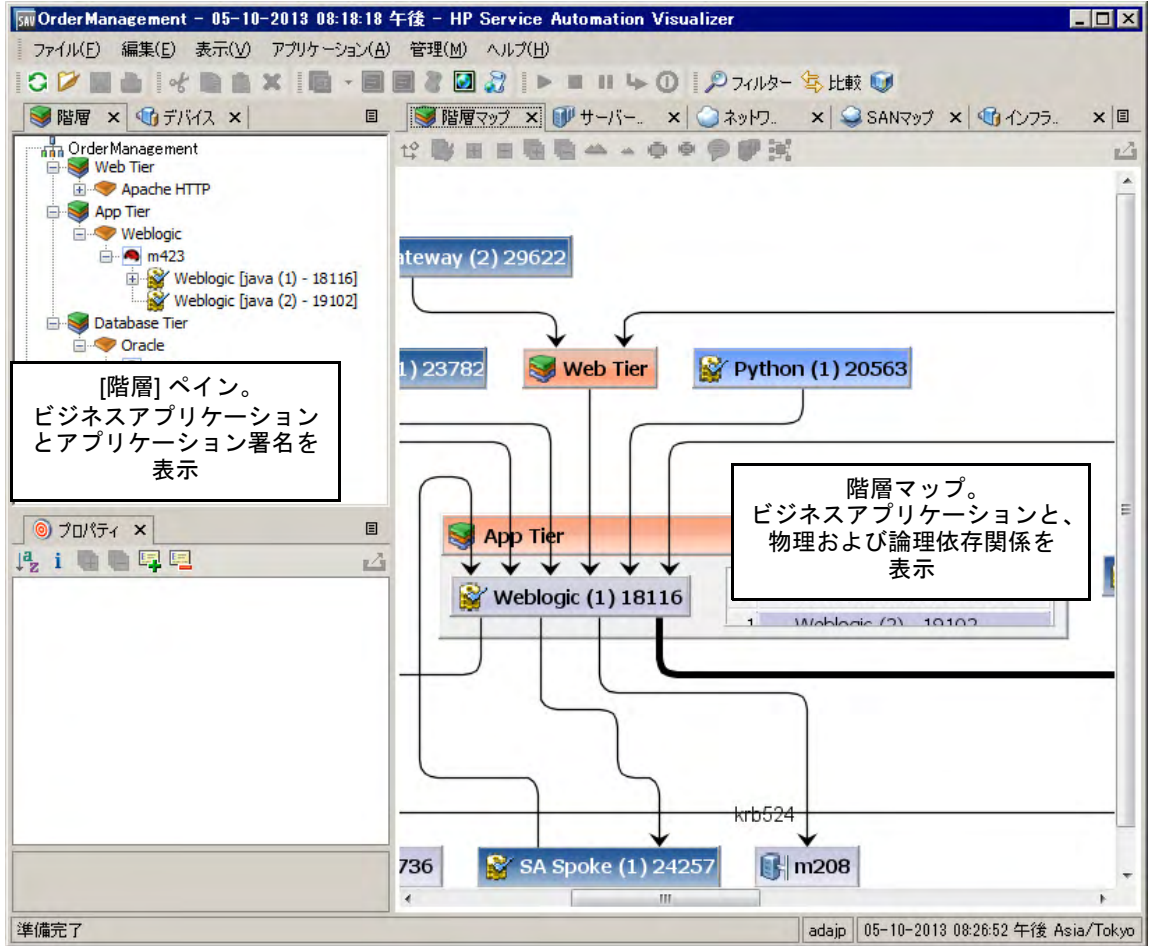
SAV OrderManagement - 05-10-2013 08:18:18 午後 - HP Service Automation Visualizer

ファイル(F) 編集(E) 表示(V) アプリケーション(A) 管理(M) ヘルプ(H)

フィルター 比較

階層 × デバイス ×

階層マップ × サーバー.. × ネットワ.. × SANマップ × インフラ.. ×

OrderManagement
Web Tier
Apache HTTP
App Tier
Weblogic
m423
Weblogic [java (1) - 18116]
Weblogic [java (2) - 19102]
Database Tier
Oracle

[階層] ペイン。
ビジネスアプリケーション
とアプリケーション署名を
表示

プロパティ ×

ateway (2) 29622

1) 23782

Web Tier

Python (1) 20563

App Tier

Weblogic (1) 18116

階層マップ。
ビジネスアプリケーションと、
物理および論理依存関係を
表示

1 Weblogic (2) 19102

krb524

736

SA Spoke (1) 24257

m208

準備完了

adajp

05-10-2013 08:26:52 午後 Asia/Tokyo